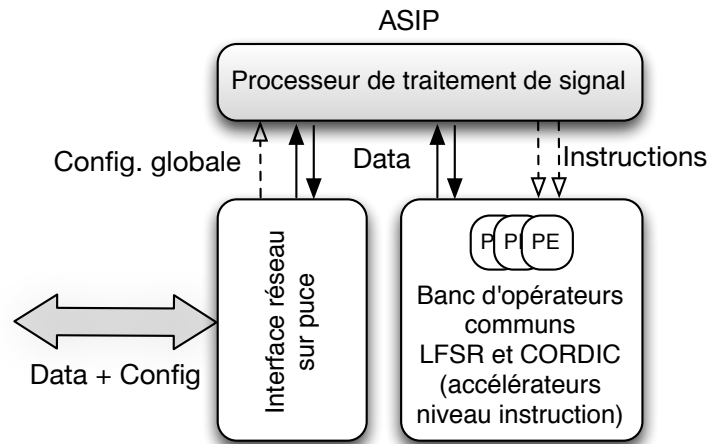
ASIP

Processeur de traitement de signal

Config. globale

Data

Instructions

Interface réseau sur puce

P P PE

Banc d'opérateurs communs LFSR et CORDIC (accélérateurs niveau instruction)

Data + Config